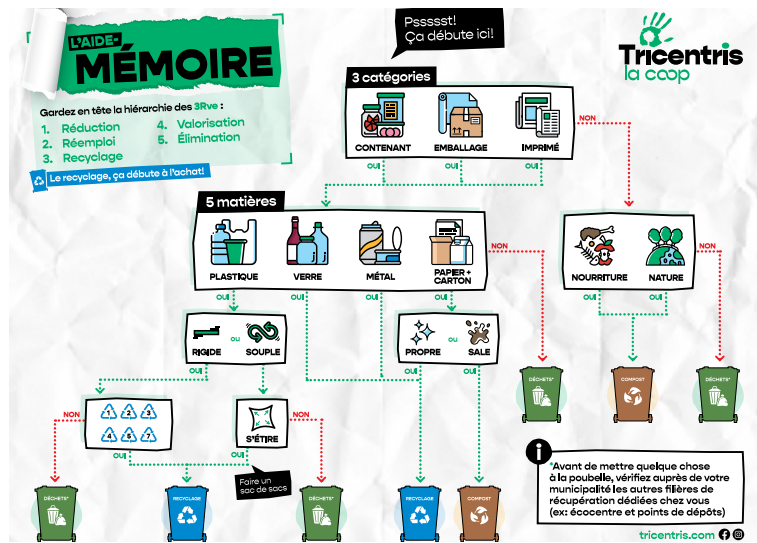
L'AIDE-MÉMOIRE

Gardez en tête la hiérarchie des 3Rve :
1. Réduction
2. Réemploi
3. Recyclage
4. Valorisation
5. Élimination

Le recyclage, ça débute à l'achat!

Pssssst! Ça débute ici!

Tricentris la coop

3 catégories
CONTENANT
EMBALLAGE
IMPRIMÉ

OUI
NON

5 matières
PLASTIQUE
VERRE
MÉTAL
PAPIER + CARTON

NOURRITURE
NATURE

OUI
NON

RIGIDE ou SOUPLE
PROPRE ou SALE

1 2 3
4 5 7

S'ÉTIRE

Faire un sac de sacs

DÉCHETS*
RECYCLAGE
COMPOST

*Avant de mettre quelque chose à la poubelle, vérifiez auprès de votre municipalité les autres filières de récupération dédiées chez vous (ex: écocentre et points de dépôts)

tricentris.com